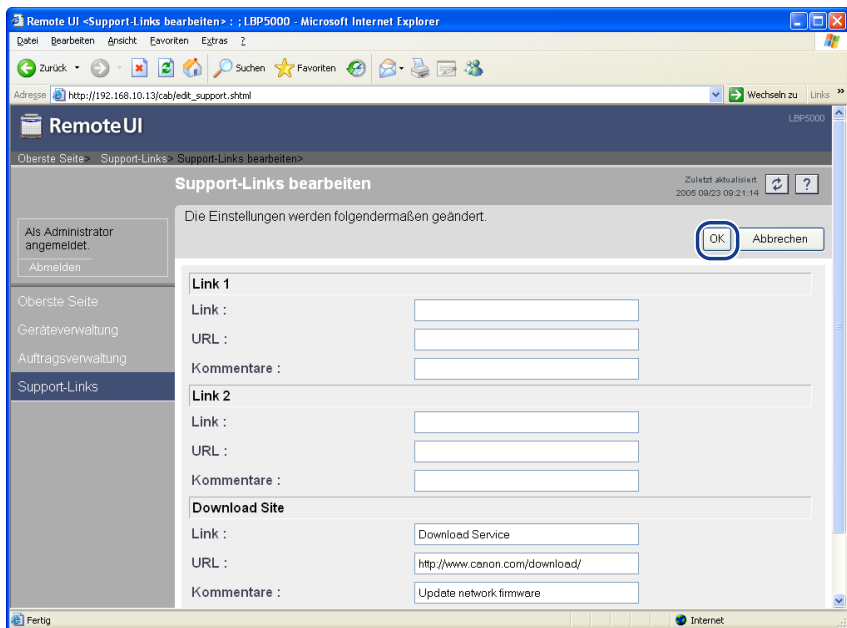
Remote UI <Support-Links bearbeiten> : ; LBP5000 - Microsoft Internet Explorer

Datei Bearbeiten Ansicht Favoriten Extras ?

Zurück Suchen Favoriten

Adresse http://192.168.10.13/cab/edit_support.shtml

Wechseln zu Links

Remote UI

LBP5000

Oberste Seite> Support-Links> Support-Links bearbeiten>

Support-Links bearbeiten

Zuletzt aktualisiert 2005 09/23 09:21:14

?

Als Administrator angemeldet.

Abmelden

Oberste Seite

Geräteverwaltung

Auftragsverwaltung

Support-Links

Die Einstellungen werden folgendermaßen geändert.

OK

Abbrechen

Link 1

Link :

URL :

Kommentare :

Link 2

Link :

URL :

Kommentare :

Download Site

Link : Download Service

URL : http://www.canon.com/download/

Kommentare : Update network firmware

Fertig

Internet